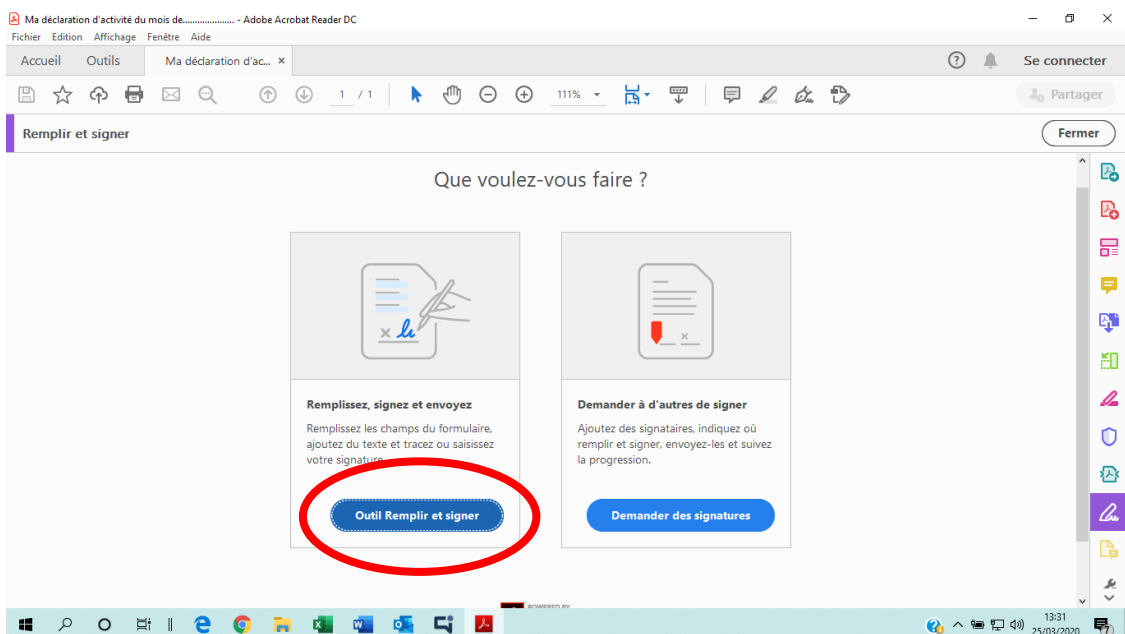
Ma déclaration d'activité du mois de..................... - Adobe Acrobat Reader DC

Fichier Edition Affichage Fenêtre Aide

Accueil Outils Ma déclaration d'ac... ×

Se connecter

1 / 1 111%

Partager

Remplir et signer

Fermer

Que voulez-vous faire ?

Remplissez, signez et envoyez

Remplissez les champs du formulaire, ajoutez du texte et tracez ou saisissez votre signature.

Outil Remplir et signer

Demander à d'autres de signer

Ajoutez des signataires, indiquez où remplir et signer, envoyez-les et suivez la progression.

Demander des signatures

POWERED BY

13:31
25/03/2020